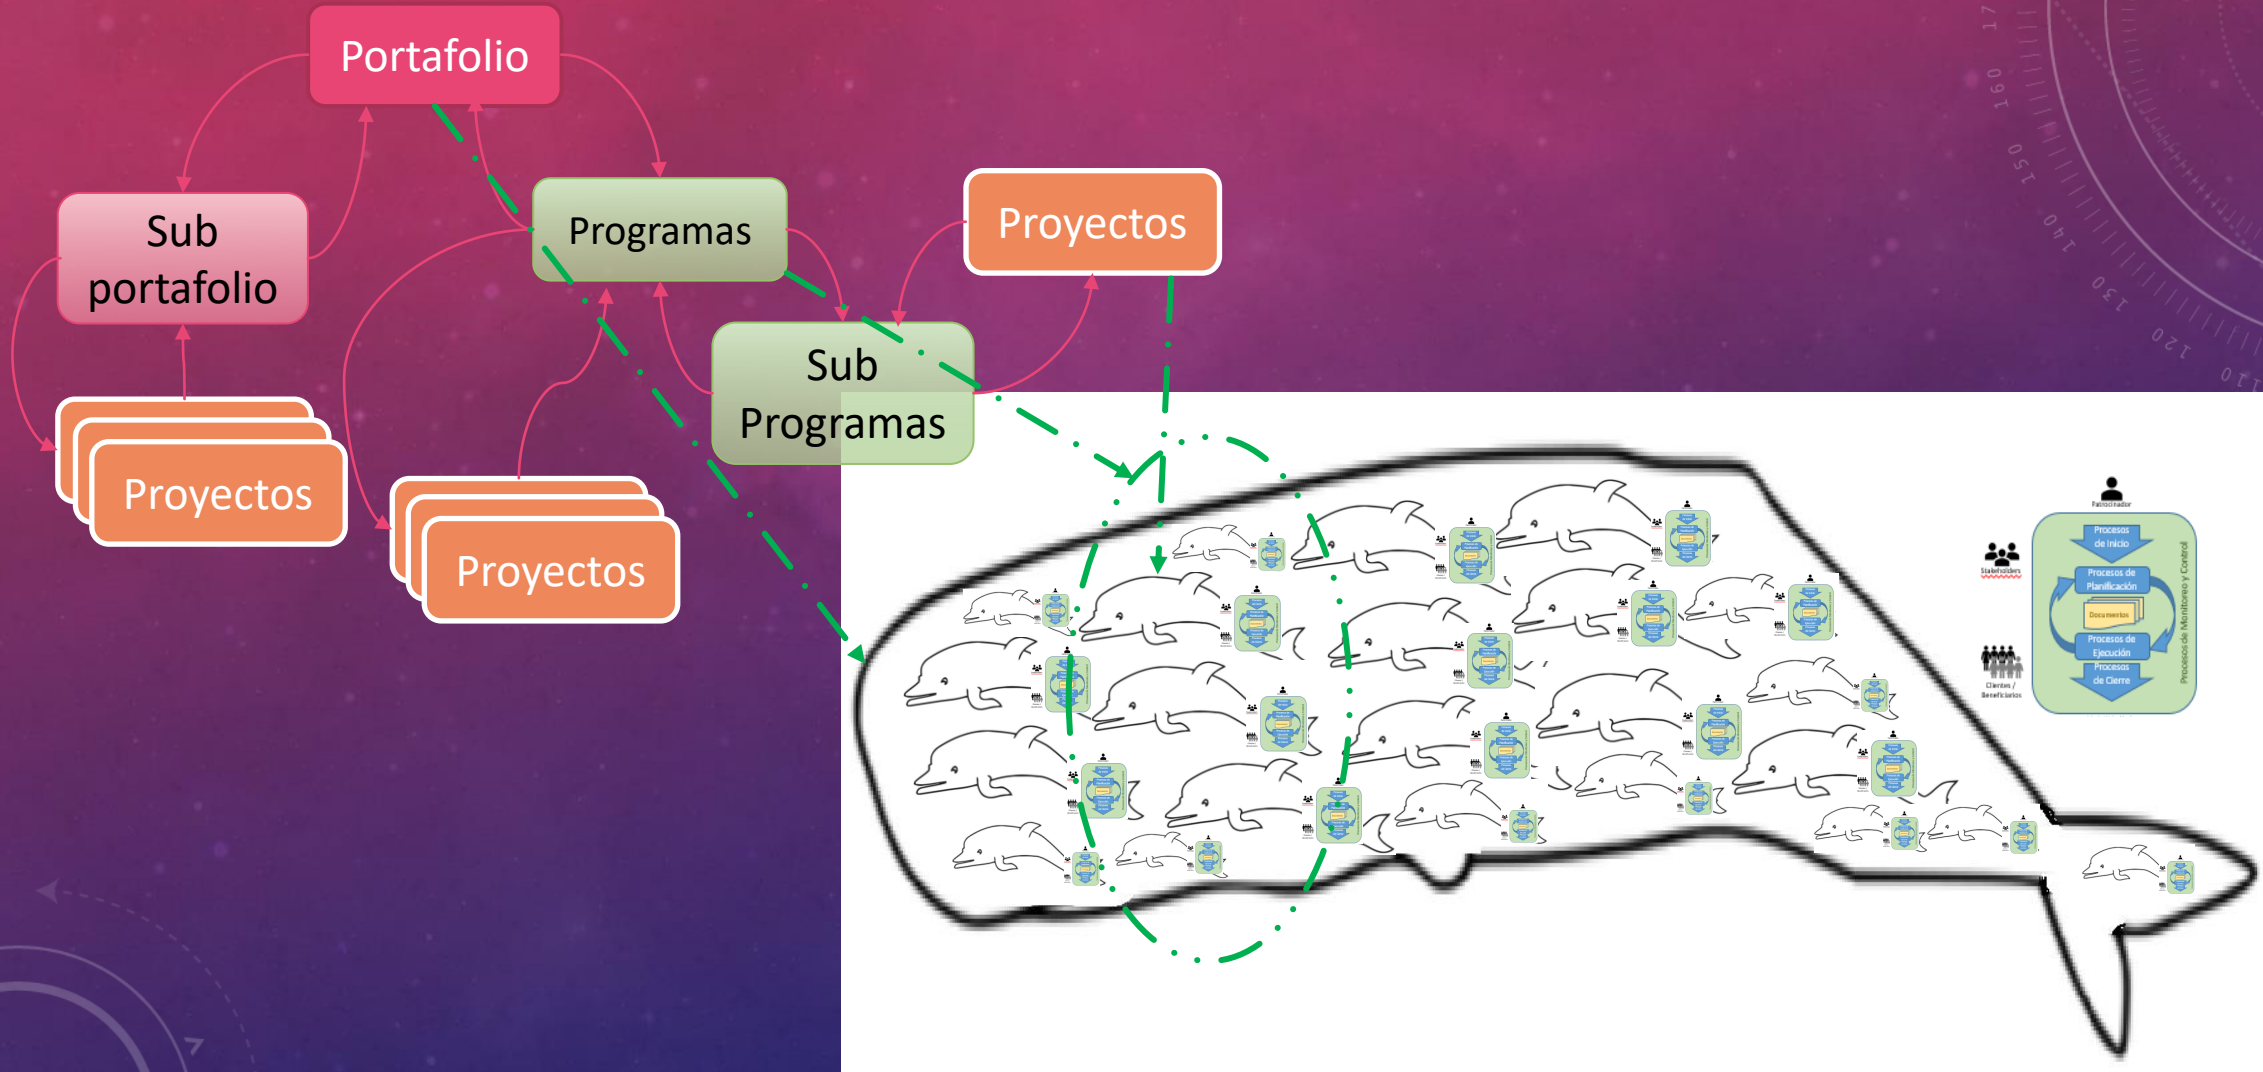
Portafolio

Sub portafolio

Programas

Proyectos

Sub Programas

Proyectos

Proyectos

Patrocinador

Stakeholders

Procesos de Inicio

Procesos de Planificación

Documentos

Procesos de Ejecución

Procesos de Cierre

Procesos de Monitoreo y Control

Clientes / Beneficiarios

170
160
150
140
130
120
110